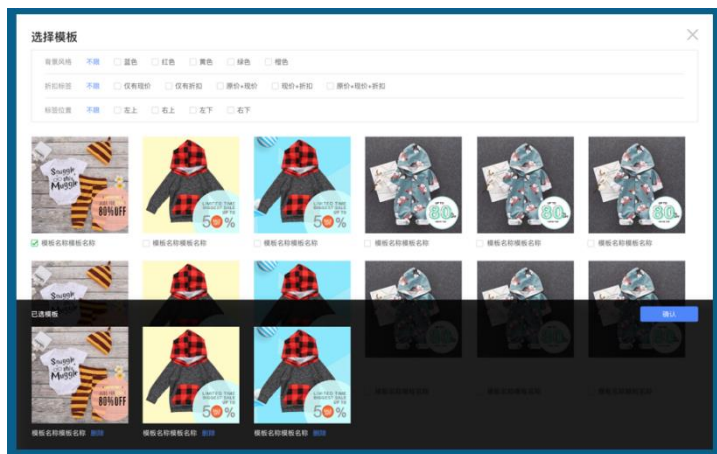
选择模板

背景风格 不限 蓝色 红色 黄色 绿色 橙色

折扣标签 不限 仅有现价 仅有折扣 原价+现价 现价+折扣 原价+现价+折扣

标签位置 不限 左上 右上 左下 右下

Snuggle Muggle 80%OFF
模板名称模板名称

LIMITED TIME BIGGEST SALE UP TO 50%
模板名称模板名称

LIMITED TIME BIGGEST SALE UP TO 50%
模板名称模板名称

80
模板名称模板名称

80
模板名称模板名称

80
模板名称模板名称

已选模板

确认

模板名称模板名称 删除

模板名称模板名称 删除

模板名称模板名称 删除